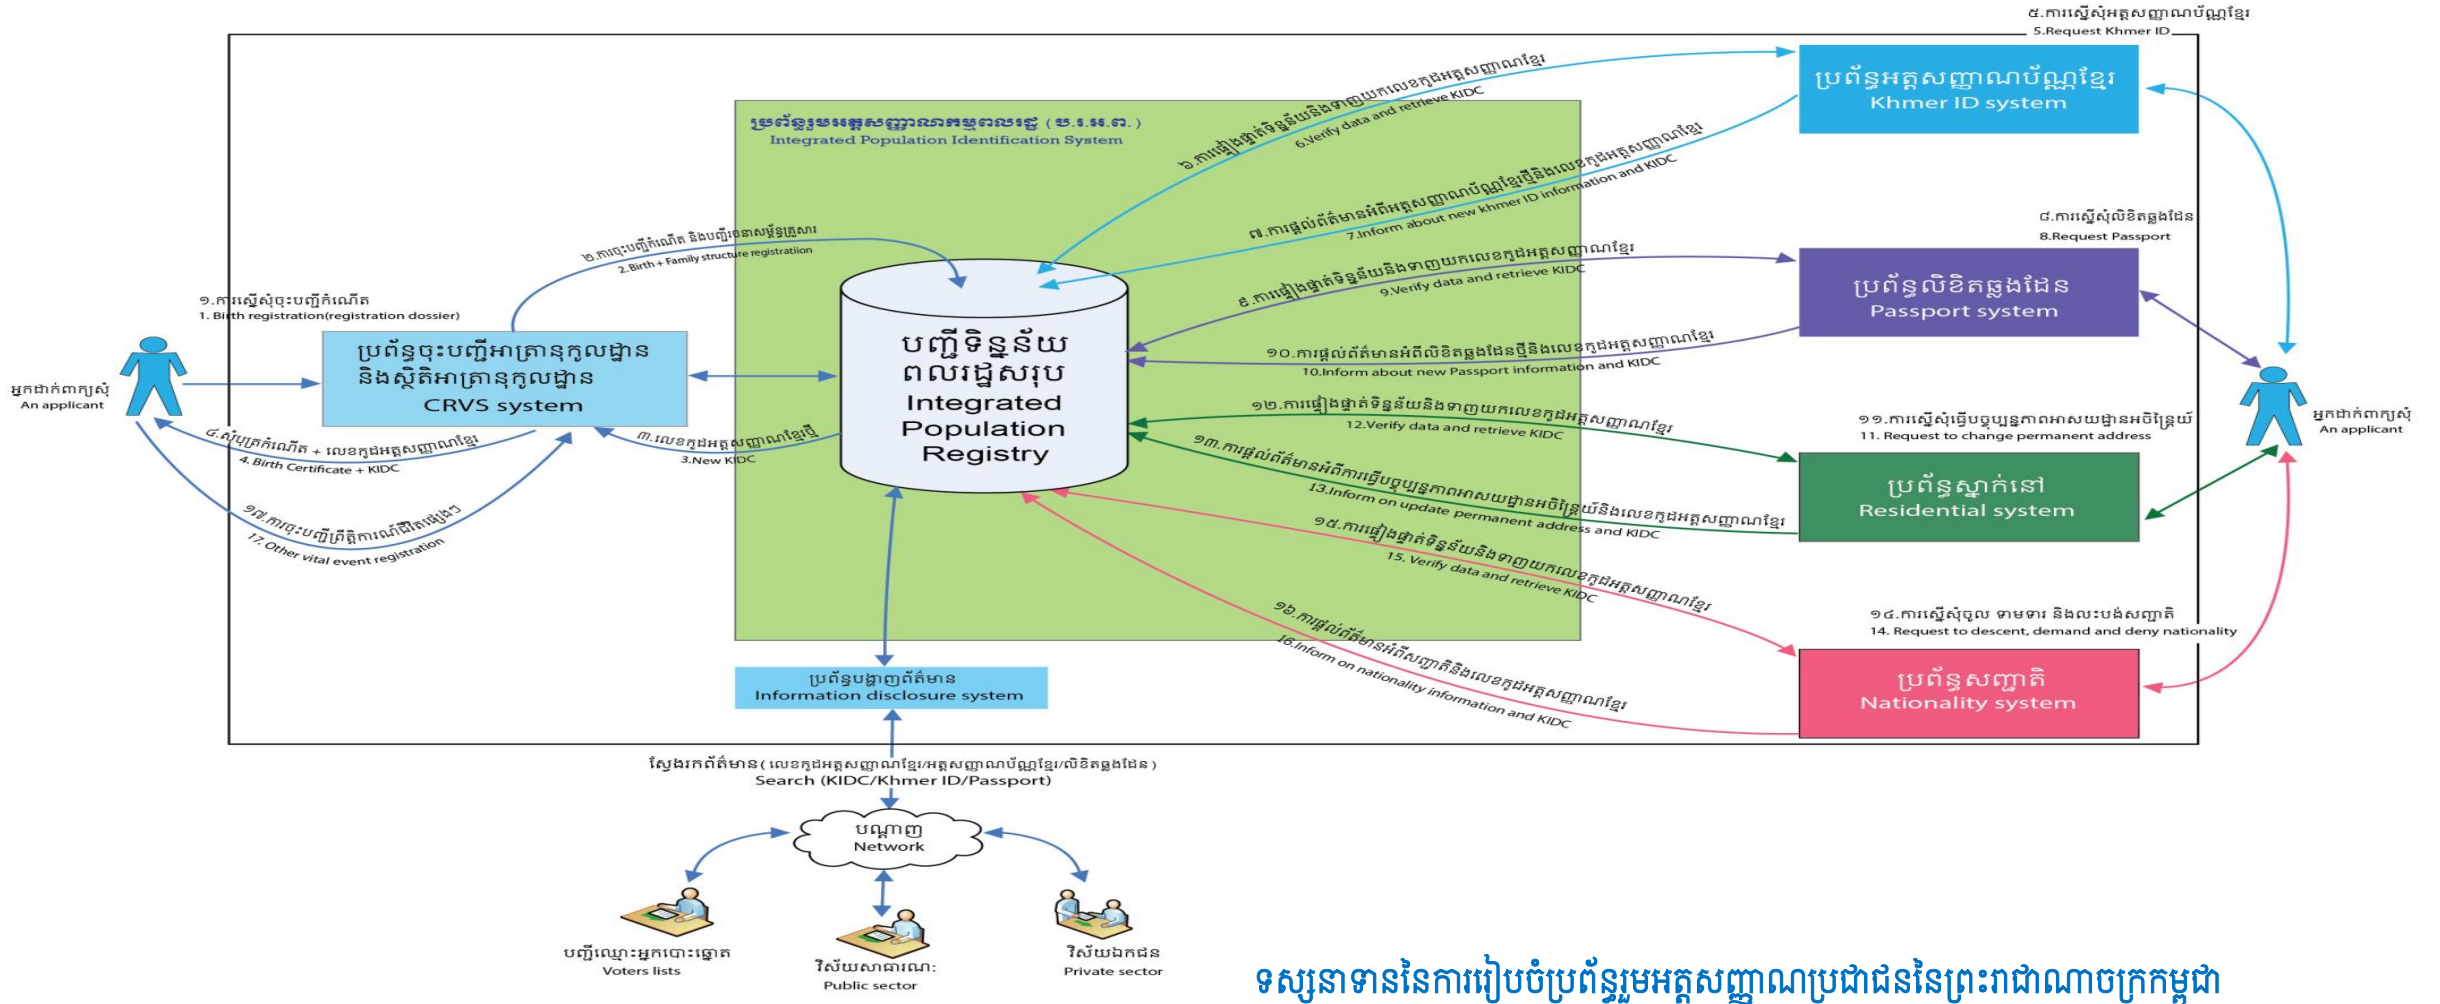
៥.ការស្នើសុំអត្តសញ្ញាណប័ណ្ណខ្មែរ
5.Request Khmer ID

ប្រព័ន្ធអត្តសញ្ញាណប័ណ្ណខ្មែរ
Khmer ID system

ប្រព័ន្ធរួមអត្តសញ្ញាណកម្មពលរដ្ឋ (ប.រ.អ.ព.)
Integrated Population Identification System

៦.ការផ្ទៀងផ្ទាត់ទិន្នន័យនិងទាញយកលេខកូដអត្តសញ្ញាណខ្មែរ
6.Verify data and retrieve KIDC

៧.ការផ្តល់ព័ត៌មានអំពីអត្តសញ្ញាណប័ណ្ណខ្មែរថ្មីនិងលេខកូដអត្តសញ្ញាណខ្មែរ
7.Inform about new Khmer ID information and KIDC

៨.ការស្នើសុំលិខិតឆ្លងដែន
8.Request Passport

ប្រព័ន្ធលិខិតឆ្លងដែន
Passport system

៩.ការផ្ទៀងផ្ទាត់ទិន្នន័យនិងទាញយកលេខកូដអត្តសញ្ញាណខ្មែរ
9.Verify data and retrieve KIDC

១០.ការផ្តល់ព័ត៌មានអំពីលិខិតឆ្លងដែនថ្មីនិងលេខកូដអត្តសញ្ញាណខ្មែរ
10.Inform about new Passport information and KIDC

២.ការចុះបញ្ជីកំណើត និងបញ្ជីរចនាសម្ព័ន្ធគ្រួសារ
2.Birth + Family structure registration

១.ការស្នើសុំចុះបញ្ជីកំណើត
1. Birth registration(registration dossier)

អ្នកដាក់ពាក្យសុំ
An applicant

ប្រព័ន្ធចុះបញ្ជីអាត្រានុកូលដ្ឋាន និងស្ថិតិអាត្រានុកូលដ្ឋាន
CRVS system

បញ្ជីទិន្នន័យពលរដ្ឋសរុប
Integrated Population Registry

៤.សំបុត្រកំណើត + លេខកូដអត្តសញ្ញាណខ្មែរ
4. Birth Certificate + KIDC

៣.លេខកូដអត្តសញ្ញាណខ្មែរថ្មី
3.New KIDC

១៧.ការចុះបញ្ជីព្រឹត្តិការណ៍ជីវិតផ្សេងៗ
17. Other vital event registration

១២.ការផ្ទៀងផ្ទាត់ទិន្នន័យនិងទាញយកលេខកូដអត្តសញ្ញាណខ្មែរ
12.Verify data and retrieve KIDC

១១.ការស្នើសុំធ្វើបច្ចុប្បន្នភាពអាសយដ្ឋានអចិន្ត្រៃយ៍
11. Request to change permanent address

អ្នកដាក់ពាក្យសុំ
An applicant

១៣.ការផ្តល់ព័ត៌មានអំពីការធ្វើបច្ចុប្បន្នភាពអាសយដ្ឋានអចិន្ត្រៃយ៍និងលេខកូដអត្តសញ្ញាណខ្មែរ
13.Inform on update permanent address and KIDC

ប្រព័ន្ធស្នាក់នៅ
Residential system

១៥.ការផ្ទៀងផ្ទាត់ទិន្នន័យនិងទាញយកលេខកូដអត្តសញ្ញាណខ្មែរ
15. Verify data and retrieve KIDC

១៤.ការស្នើសុំចូល ទាមទារ និងលះបង់សញ្ជាតិ
14. Request to descent, demand and deny nationality

១៦.ការផ្តល់ព័ត៌មានអំពីសញ្ជាតិនិងលេខកូដអត្តសញ្ញាណខ្មែរ
16.Inform on nationality information and KIDC

ប្រព័ន្ធសញ្ជាតិ
Nationality system

ប្រព័ន្ធបង្ហាញព័ត៌មាន
Information disclosure system

ស្វែងរកព័ត៌មាន (លេខកូដអត្តសញ្ញាណខ្មែរ/អត្តសញ្ញាណប័ណ្ណខ្មែរ/លិខិតឆ្លងដែន)
Search (KIDC/Khmer ID/Passport)

បណ្តាញ
Network

បញ្ជីឈ្មោះអ្នកបោះឆ្នោត
Voters lists

វិស័យសាធារណៈ
Public sector

វិស័យឯកជន
Private sector

ទស្សនាទាននៃការរៀបចំប្រព័ន្ធរួមអត្តសញ្ញាណប្រជាជននៃព្រះរាជាណាចក្រកម្ពុជា